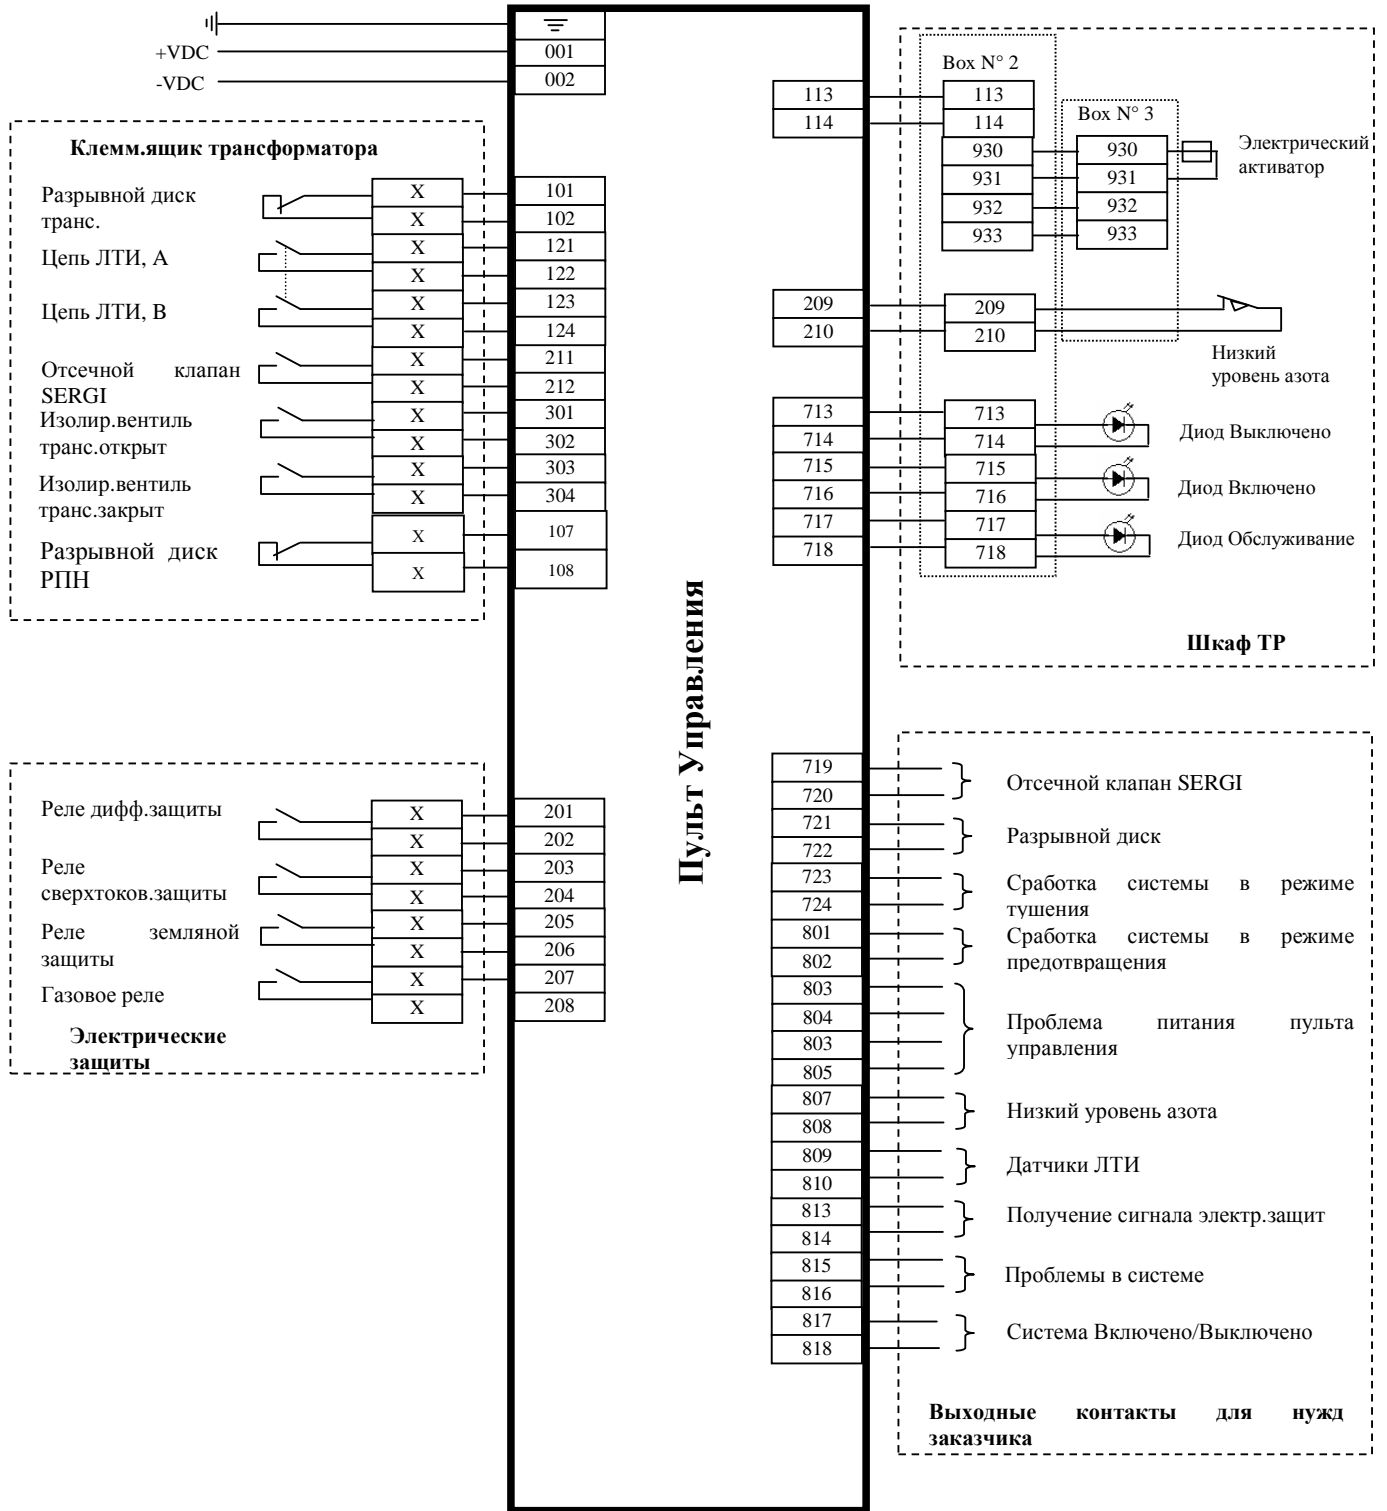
+VDC
-VDC
001
002

Клемм.ящик трансформатора
Разрывной диск транс.
Цепь ЛТИ, А
Цепь ЛТИ, В
Отсечной клапан SERGI
Изолир.вентиль транс.открыт
Изолир.вентиль транс.закрыт
Разрывной диск РПН

| X | 101 |
|---|---|
| X | 102 |
| X | 121 |
| X | 122 |
| X | 123 |
| X | 124 |
| X | 211 |
| X | 212 |
| X | 301 |
| X | 302 |
| X | 303 |
| X | 304 |
| X | 107 |
| X | 108 |

Электрические защиты
Реле дифф.защиты
Реле сверхтоков.защиты
Реле земляной защиты
Газовое реле

| X | 201 |
|---|---|
| X | 202 |
| X | 203 |
| X | 204 |
| X | 205 |
| X | 206 |
| X | 207 |
| X | 208 |

Пульт Управления

Box N° 2
Box N° 3
113 113
114 114
930 930
931 931
932 932
933 933
Электрический активатор
209 209
210 210
Низкий уровень азота
713 713
714 714
Диод Выключено
715 715
716 716
Диод Включено
717 717
718 718
Диод Обслуживание
Шкаф ТР

719
720
Отсечной клапан SERGI
721
722
Разрывной диск
723
724
Сработка системы в режиме тушения
801
802
Сработка системы в режиме предотвращения
803
804
803
805
Проблема питания пульта управления
807
808
Низкий уровень азота
809
810
Датчики ЛТИ
813
814
Получение сигнала электр.защит
815
816
Проблемы в системе
817
818
Система Включено/Выключено
Выходные контакты для нужд заказчика